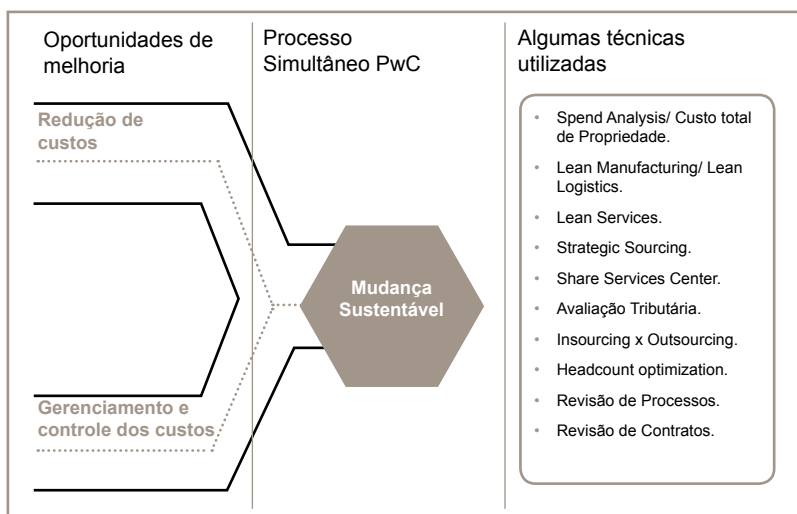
Oportunidades de melhoria

Processo Simultâneo PwC

Algumas técnicas utilizadas

Redução de custos

Gerenciamento e controle dos custos

Mudança Sustentável

- Spend Analysis/ Custo total de Propriedade.
- Lean Manufacturing/ Lean Logistics.
- Lean Services.
- Strategic Sourcing.
- Share Services Center.
- Avaliação Tributária.
- Insourcing x Outsourcing.
- Headcount optimization.
- Revisão de Processos.
- Revisão de Contratos.